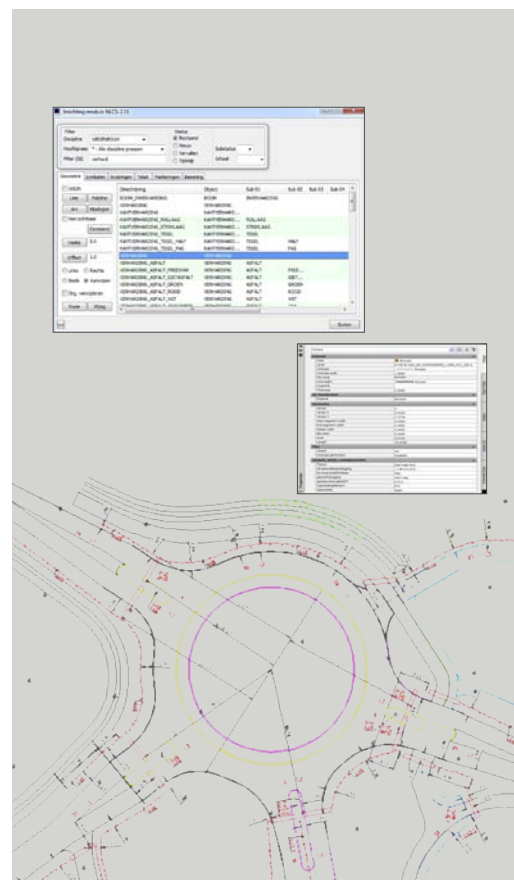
Inmeting vectoren NLCS 2.11

Filter
Discipline: (illegible)
Hoofdgroep: * - Alle discipline groepen
Filter (SQL): verhard

Status
Bestaand
Nieuw
Vervallen
Tijdelijk

Subdiscipl.
Schaal

Geometrie | Symbolen | Arceringen | Tekst | Maatvoeringen | Bemating

| Omschrijving | Object | Sub 01 | Sub 02 | Sub 03 | Sub 04 |
|---|---|---|---|---|---|
| BOOM_PARKEERBERM | BOOM | PARKEERBERM | | | |
| VERHARDING | VERHARDING | | | | |
| KANTOPSLUITING | KANTOPSLUITI... | | | | |
| KANTOPSLUITING_ROLLAAG | KANTOPSLUITI... | ROLLAAG | | | |
| KANTOPSLUITING_STROKLAAG | KANTOPSLUITI... | STROKLAAG | | | |
| KANTOPSLUITING_TEGEL | KANTOPSLUITI... | TEGEL | | | |
| KANTOPSLUITING_TEGEL_HALF | KANTOPSLUITI... | TEGEL | HALF | | |
| KANTOPSLUITING_TEGEL_PAS | KANTOPSLUITI... | TEGEL | PAS | | |
| VERHARDING | VERHARDING | | | | |
| VERHARDING_ASFALT | VERHARDING | ASFALT | | | |
| VERHARDING_ASFALT_FREESVAK | VERHARDING | ASFALT | FREE... | | |
| VERHARDING_ASFALT_GEITASFALT | VERHARDING | ASFALT | GEIT... | | |
| VERHARDING_ASFALT_GROEN | VERHARDING | ASFALT | GROEN | | |
| VERHARDING_ASFALT_ROOD | VERHARDING | ASFALT | ROOD | | |
| VERHARDING_ASFALT_WIT | VERHARDING | ASFALT | WIT | | |

Lijn | Polylijn
Arc | Meerlijnen
Niet zichtbaar
Commentaar
Hoogte 0.0
Offset 0.0
Links Rechts
Beide Kantlijnen
Org. verwijderen
Kopie Wijzig

Sluiten

Eigenschappen